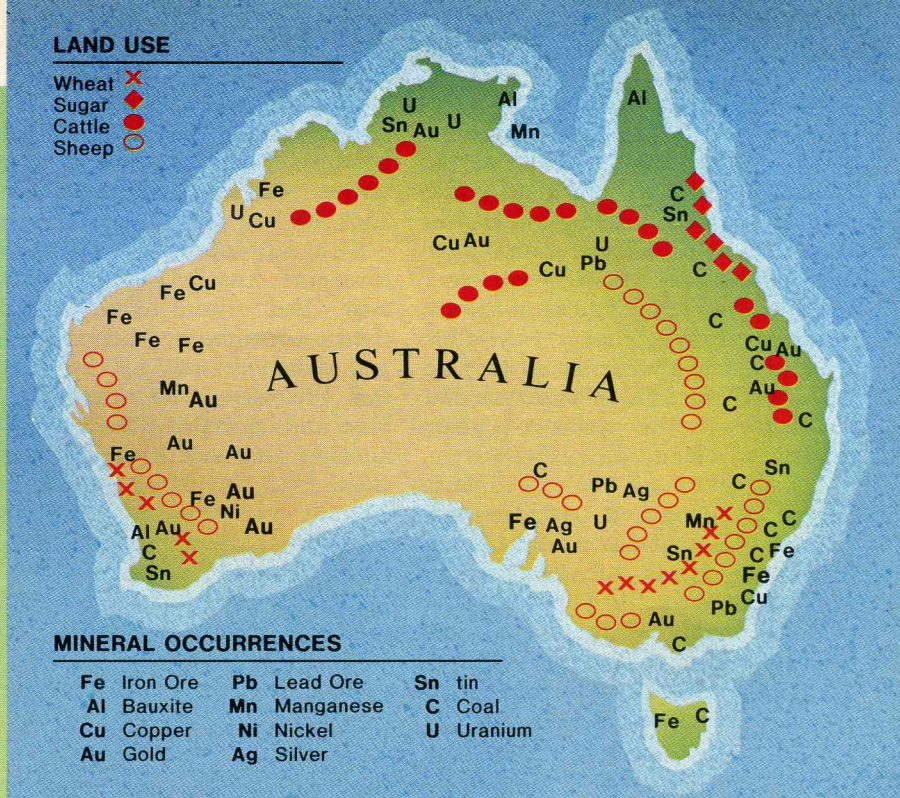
LAND USE
Wheat
Sugar
Cattle
Sheep

U
Sn Au U
Al
Mn
Al
Fe
U Cu
C
Sn
Cu Au
U
Cu Pb
C
Fe Cu
Fe
Fe
Fe
AUSTRALIA
Cu Au
C
Mn Au
Au
C
C
Au
Au
Fe
Au
Fe Au
Ni Au
Al Au
C
Sn
C
Pb Ag
Fe Ag U
Au
Sn
C
Mn
C C
Sn C Fe
Fe
Pb Cu
Au
C
Fe C

MINERAL OCCURRENCES
| | | | | | |
|---|---|---|---|---|---|
| Fe | Iron Ore | Pb | Lead Ore | Sn | tin |
| Al | Bauxite | Mn | Manganese | C | Coal |
| Cu | Copper | Ni | Nickel | U | Uranium |
| Au | Gold | Ag | Silver | | |